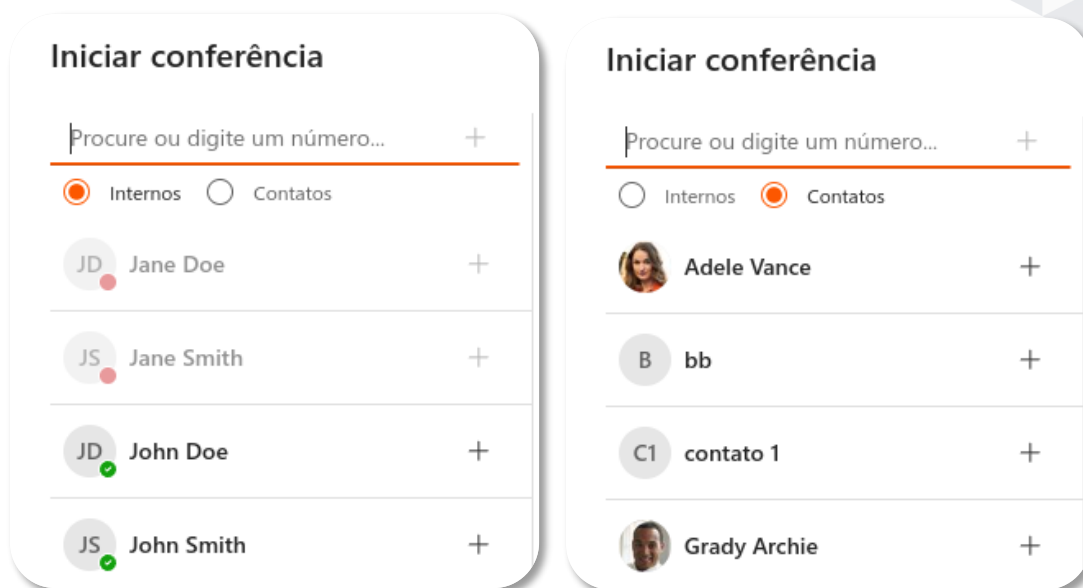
Iniciar conferência

Procure ou digite um número...

+

Internos Contatos

JD Jane Doe +

JS Jane Smith +

JD John Doe +

JS John Smith +

Iniciar conferência

Procure ou digite um número...

+

Internos Contatos

Adele Vance +

B bb +

C1 contato 1 +

Grady Archie +